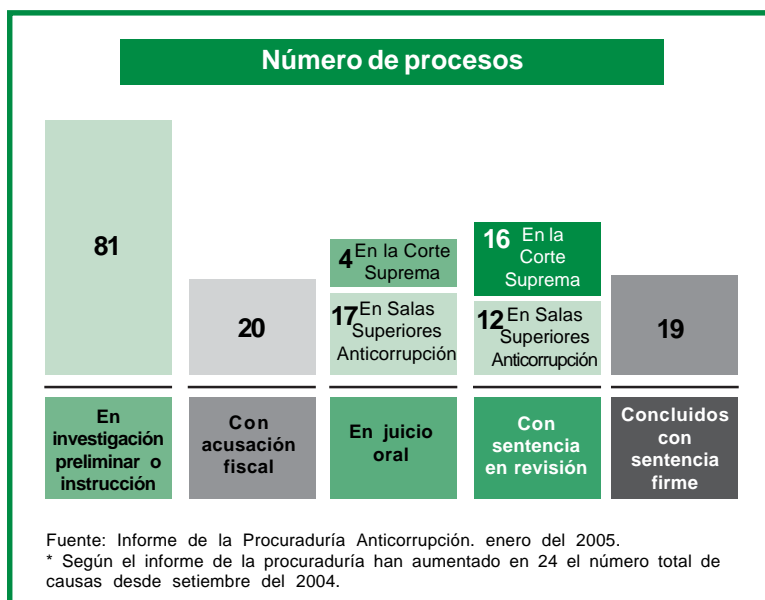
Número de procesos

81

20

4 En la Corte Suprema

17 En Salas Superiores Anticorrupción

16 En la Corte Suprema

12 En Salas Superiores Anticorrupción

19

En investigación preliminar o instrucción

Con acusación fiscal

En juicio oral

Con sentencia en revisión

Concluidos con sentencia firme

Fuente: Informe de la Procuraduría Anticorrupción. enero del 2005.
* Según el informe de la procuraduría han aumentado en 24 el número total de causas desde setiembre del 2004.